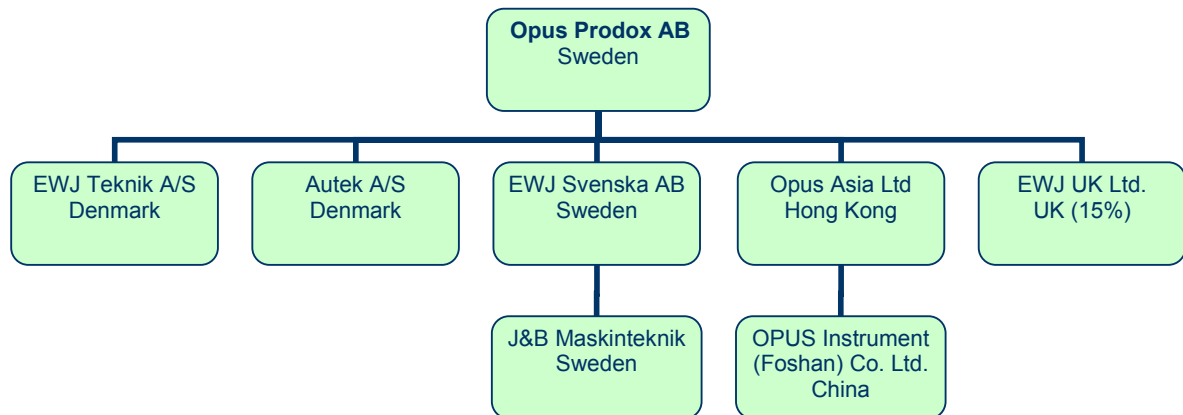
Opus Prodox AB
Sweden

EWJ Teknik A/S
Denmark

Autek A/S
Denmark

EWJ Svenska AB
Sweden

Opus Asia Ltd
Hong Kong

EWJ UK Ltd.
UK (15%)

J&B Maskinteknik
Sweden

OPUS Instrument
(Foshan) Co. Ltd.
China